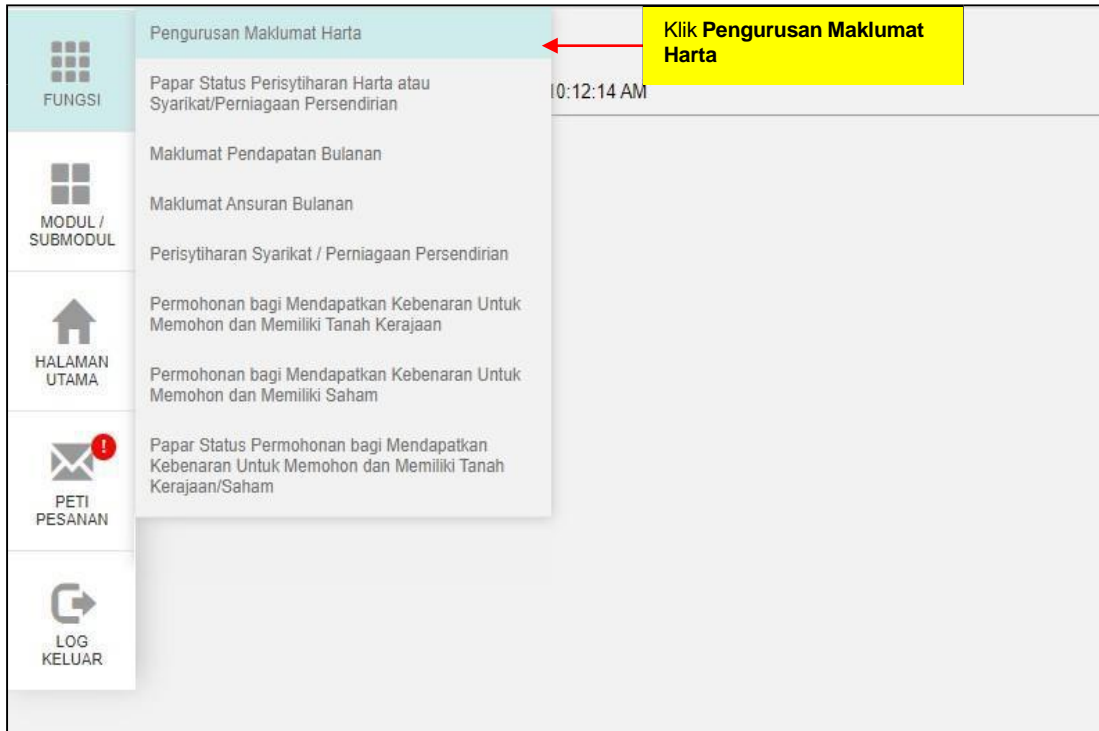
FUNGSI

MODUL / SUBMODUL

HALAMAN UTAMA

!

PETI PESANAN

LOG KELUAR

Pengurusan Maklumat Harta

Papar Status Perisytiharan Harta atau Syarikat/Perniagaan Persendirian

Maklumat Pendapatan Bulanan

Maklumat Ansuran Bulanan

Perisytiharan Syarikat / Perniagaan Persendirian

Permohonan bagi Mendapatkan Kebenaran Untuk Memohon dan Memiliki Tanah Kerajaan

Permohonan bagi Mendapatkan Kebenaran Untuk Memohon dan Memiliki Saham

Papar Status Permohonan bagi Mendapatkan Kebenaran Untuk Memohon dan Memiliki Tanah Kerajaan/Saham

10:12:14 AM

Klik **Pengurusan Maklumat Harta**